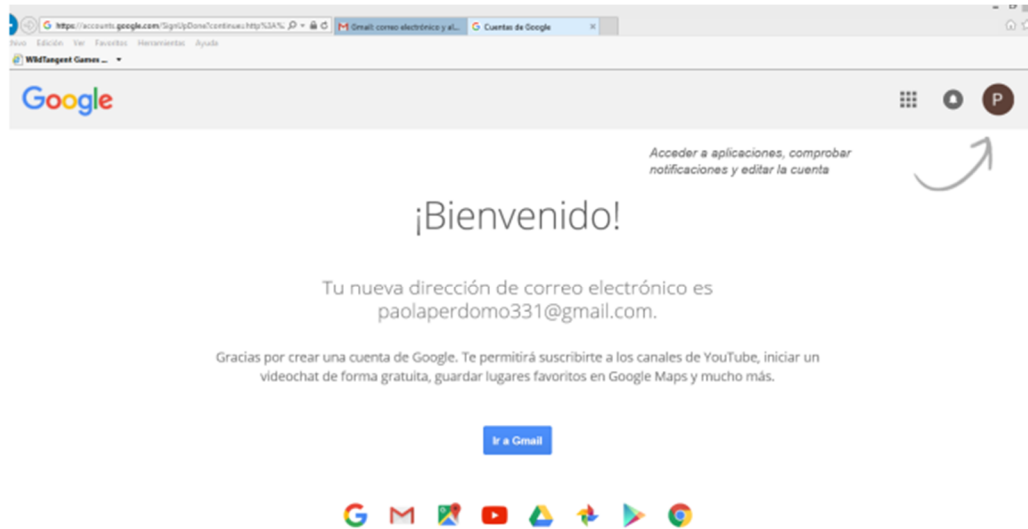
https://accounts.google.com/SignUpDone?continue=http%3A%

Gmail: correo electrónico y al...

Cuentas de Google

rivo Edición Ver Favoritos Herramientas Ayuda

WildTangent Games ...

Google

P

Acceder a aplicaciones, comprobar notificaciones y editar la cuenta

¡Bienvenido!

Tu nueva dirección de correo electrónico es paolaperdomo331@gmail.com.

Gracias por crear una cuenta de Google. Te permitirá suscribirte a los canales de YouTube, iniciar un videochat de forma gratuita, guardar lugares favoritos en Google Maps y mucho más.

Ir a Gmail